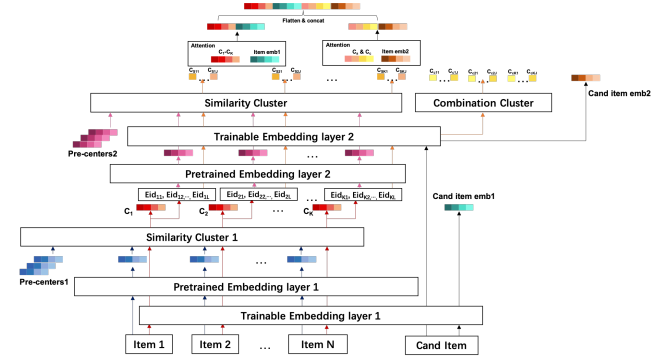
Flatten & concat

Attention

$C_i$-$G_c$

Item emb1

Attention

$C_i$ & $C_j$

Item emb2

$C_{S11}$ $C_{S1J}$ $C_{S21}$ $C_{S2J}$ $C_{SK1}$ $C_{SKJ}$ $C_{c11}$ $C_{c1J}$ $C_{c21}$ $C_{c2J}$ $C_{cK1}$ $C_{cKJ}$

...

...

...

Similarity Cluster

Combination Cluster

Cand item emb2

Pre-centers2

Trainable Embedding layer 2

...

Pretrained Embedding layer 2

$Eid_{11}$, $Eid_{12}$,..., $Eid_{1L}$

$Eid_{21}$, $Eid_{22}$,..., $Eid_{2L}$

$Eid_{K1}$, $Eid_{K2}$,..., $Eid_{KL}$

$C_1$

$C_2$

...

$C_K$

...

Cand item emb1

Similarity Cluster 1

Pre-centers1

...

Pretrained Embedding layer 1

Trainable Embedding layer 1

Item 1

Item 2

...

Item N

Cand Item